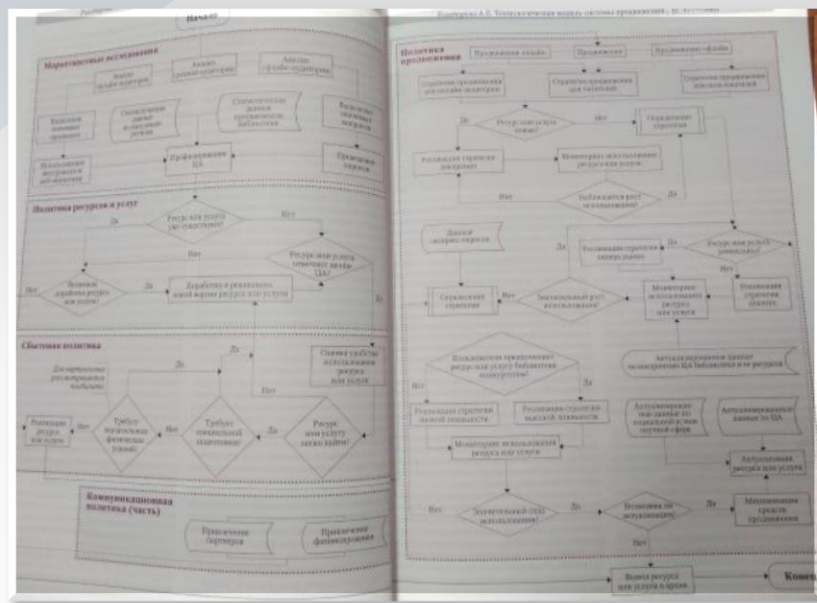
Начало

Маркетинговые исследования

Анализ онлайн-аудитории

Анализ оффлайн-аудитории

Анализ офлайн-аудитории

Статистические данные посещаемости библиотеки

Профилирование ЦА

Приоритетные запросы

Политика ресурсов и услуг

Ресурс или услуга уже существует?

Да

Нет

Ресурс или услуга отвечает нуждам ЦА?

Доработка и реализация новой версии ресурса или услуги

Нет

Сбытовая политика

Оценка удобства использования ресурса или услуги

Требует значительных финансовых усилий?

Требует значительной поддержки?

Ресурс или услугу легко найти?

Да

Нет

Коммуникационная политика (часть)

Привлечение партнеров

Привлечение финансирования

Политика продвижения

Продвижение онлайн

Продвижение

Продвижение офлайн

Стратегия продвижения для онлайн-аудитории

Стратегия продвижения для читателей

Стратегия продвижения для пользователей

Ресурс или услуга новые?

Да

Нет

Реализация стратегии внедрения

Мониторинг использования ресурса или услуги

Наблюдается рост использования?

Нет

Да

Анализ запросов запросов

Сохранение стратегии

Значительный рост использования?

Реализация стратегии захвата рынка

Ресурс или услуга популярны?

Мониторинг использования ресурса или услуги

Реализация стратегии спада

Автоматизированные данные по востребованности ЦА библиотеки и ее ресурсов

Нет

Да

Реализация стратегии низкой лояльности

Реализация стратегии высокой лояльности

Мониторинг использования ресурса или услуги

Актуализированные данные по ЦА

Актуализация ресурса или услуги

Нет

Значительный спад использования?

Да

Возможна ли актуализация?

Да

Минимизация средств продвижения

Нет

Вывод ресурса или услуги из архив

Конец